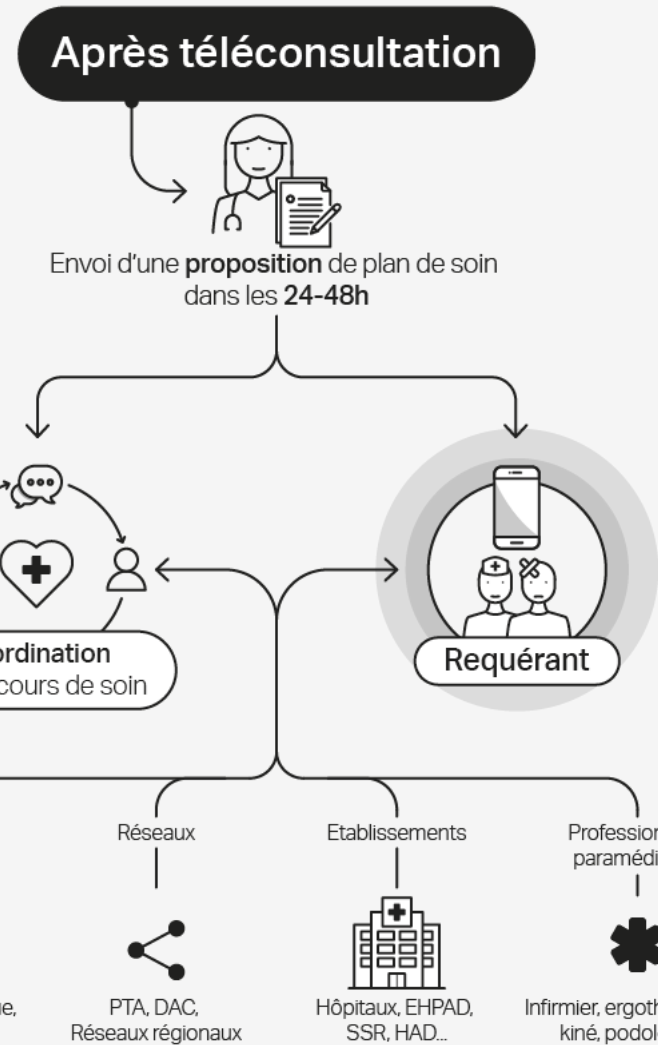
Après téléconsultation

Envoi d'une **proposition** de plan de soin dans les **24-48h**

ordination
cours de soin

Requérant

Réseaux

PTA, DAC, Réseaux régionaux

Etablissements

Hôpitaux, EHPAD, SSR, HAD...

Profession
paramédi

Infirmier, ergoth
kiné, podol

ie,